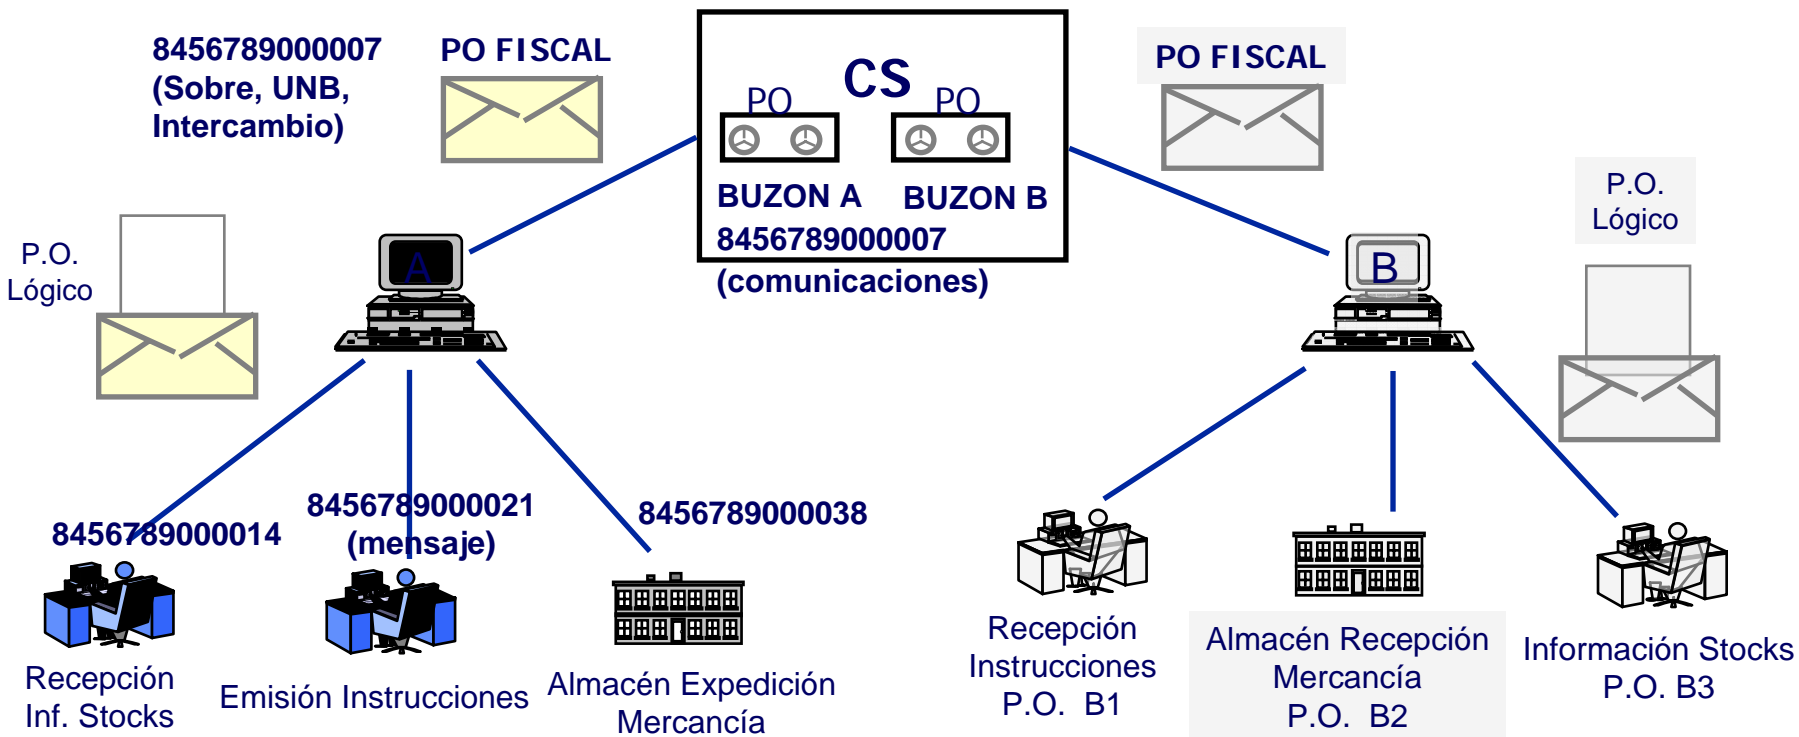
8456789000007
(Sobre, UNB, Intercambio)

PO FISCAL

CS

PO

PO

BUZON A

BUZON B

8456789000007
(comunicaciones)

PO FISCAL

P.O.
Lógico

P.O.
Lógico

A

B

8456789000014

8456789000021
(mensaje)

8456789000038

Recepción
Inf. Stocks

Emisión Instrucciones

Almacén Expedición
Mercancía

Recepción
Instrucciones
P.O. B1

Almacén Recepción
Mercancía
P.O. B2

Información Stocks
P.O. B3